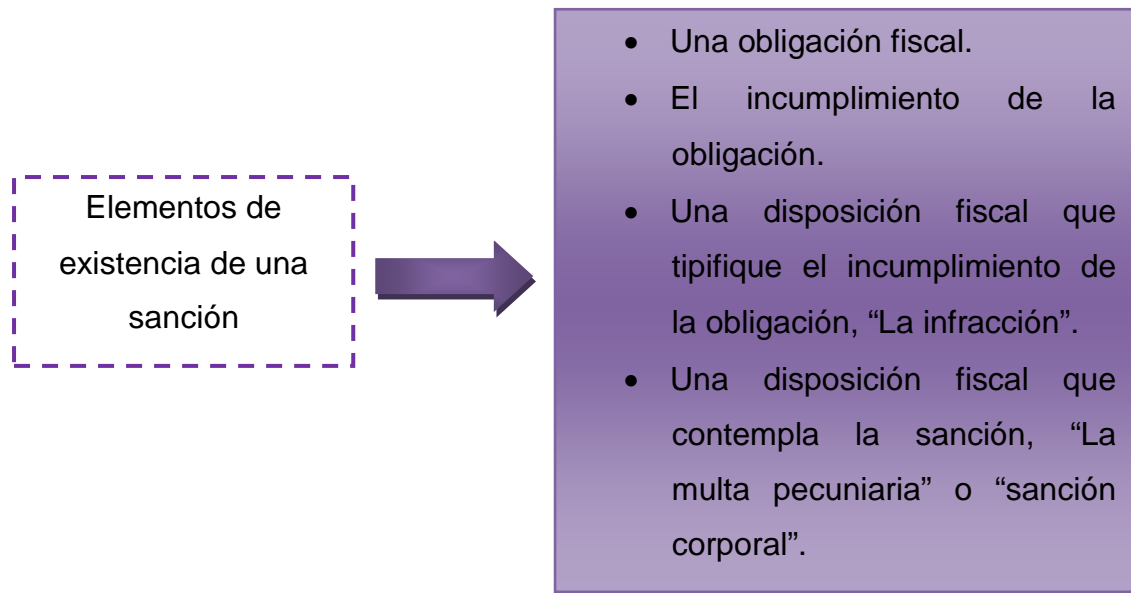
Elementos de existencia de una sanción

- Una obligación fiscal.
- El incumplimiento de la obligación.
- Una disposición fiscal que tipifique el incumplimiento de la obligación, “La infracción”.
- Una disposición fiscal que contempla la sanción, “La multa pecuniaria” o “sanción corporal”.